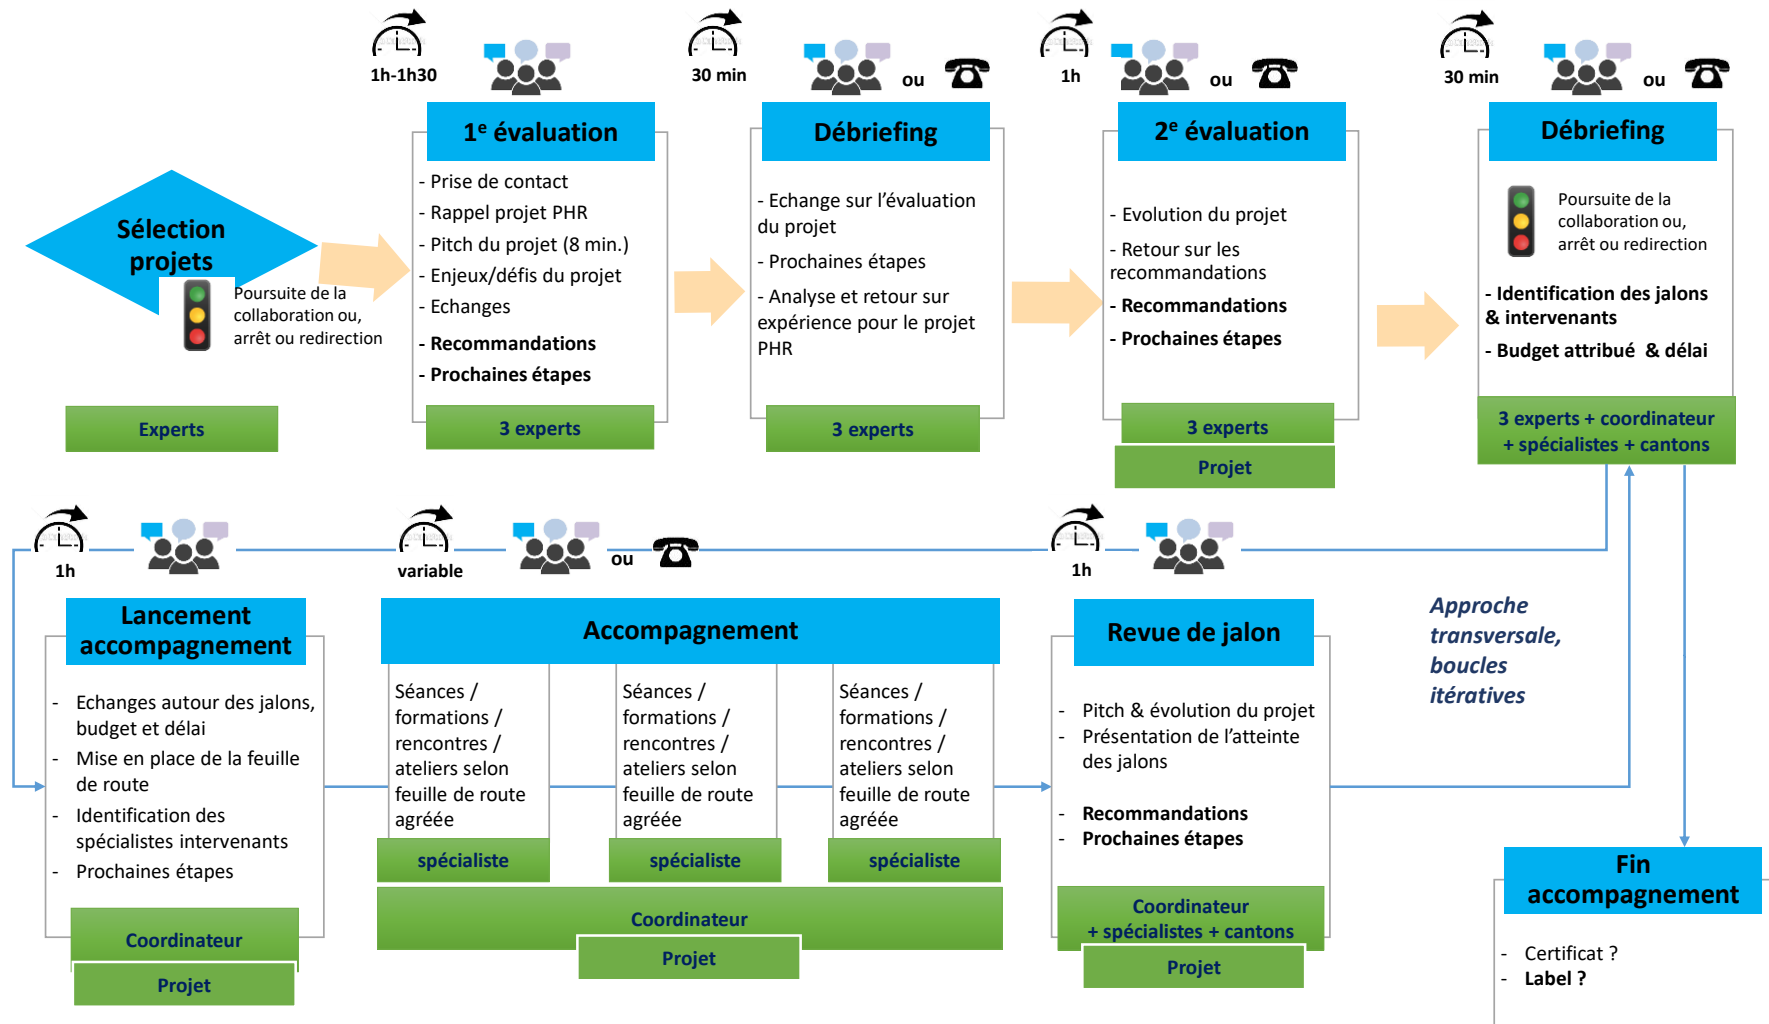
Sélection projets

Poursuite de la collaboration ou, arrêt ou redirection

Experts

1h-1h30

1e évaluation

- Prise de contact
- Rappel projet PHR
- Pitch du projet (8 min.)
- Enjeux/défis du projet
- Echanges
- Recommandations
- Prochaines étapes

3 experts

30 min

ou

Débriefing

- Echange sur l'évaluation du projet
- Prochaines étapes
- Analyse et retour sur expérience pour le projet PHR

3 experts

1h

ou

2e évaluation

- Evolution du projet
- Retour sur les recommandations
- Recommandations
- Prochaines étapes

3 experts

Projet

30 min

ou

Débriefing

Poursuite de la collaboration ou, arrêt ou redirection

- Identification des jalons & intervenants
- Budget attribué & délai

3 experts + coordinateur + spécialistes + cantons

1h

Lancement accompagnement

- Echanges autour des jalons, budget et délai
- Mise en place de la feuille de route
- Identification des spécialistes intervenants
- Prochaines étapes

Coordinateur

Projet

variable

ou

Accompagnement

Séances / formations / rencontres / ateliers selon feuille de route agréée

spécialiste

Séances / formations / rencontres / ateliers selon feuille de route agréée

spécialiste

Séances / formations / rencontres / ateliers selon feuille de route agréée

spécialiste

Coordinateur

Projet

1h

Revue de jalon

- Pitch & évolution du projet
- Présentation de l'atteinte des jalons
- Recommandations
- Prochaines étapes

Coordinateur + spécialistes + cantons

Projet

Approche transversale, boucles itératives

Fin accompagnement

- Certificat ?
- Label ?